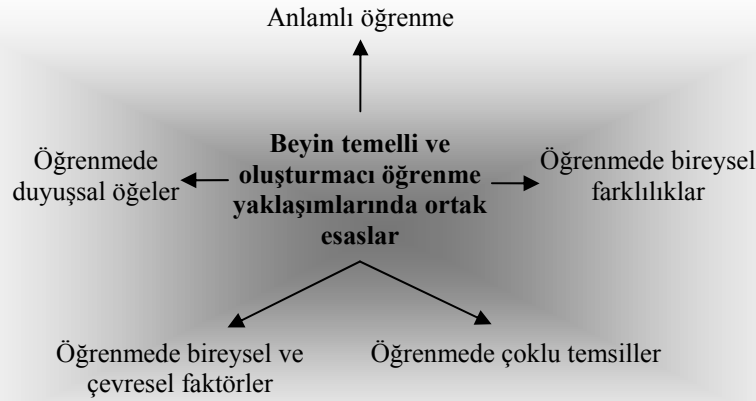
Anlamlı öğrenme

Öğrenmede duyuşsal öğeler

Beyin temelli ve oluşturmacı öğrenme yaklaşımlarında ortak esaslar

Öğrenmede bireysel farklılıklar

Öğrenmede bireysel ve çevresel faktörler

Öğrenmede çoklu temsiller